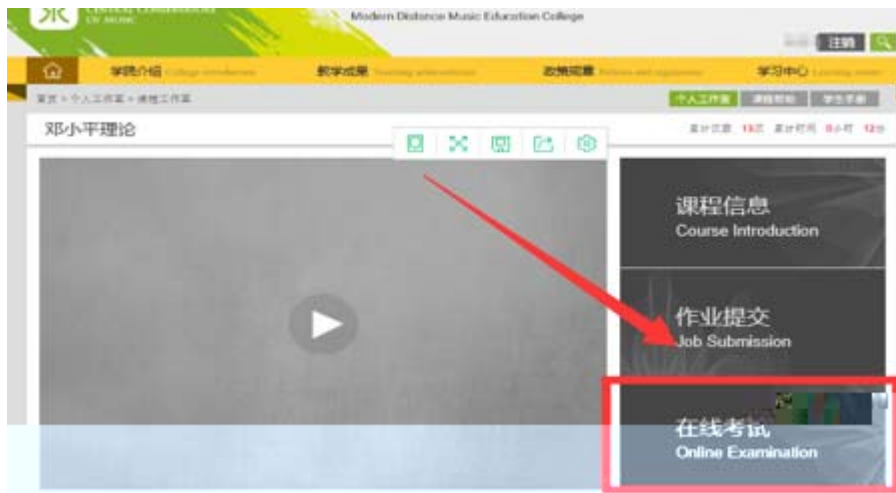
Modern Distance Music Education College

注销

学院介绍 College introduction

教学成果 Teaching achievement

政策规章 Policies and regulations

学习中心 Learning center

首页 > 个人工作室 > 课程工作室

个人工作室

课程帮助

学生手册

邓小平理论

累计页面 13页 累计时间 0小时 12分

课程信息
Course Introduction

作业提交
Job Submission

在线考试
Online Examination